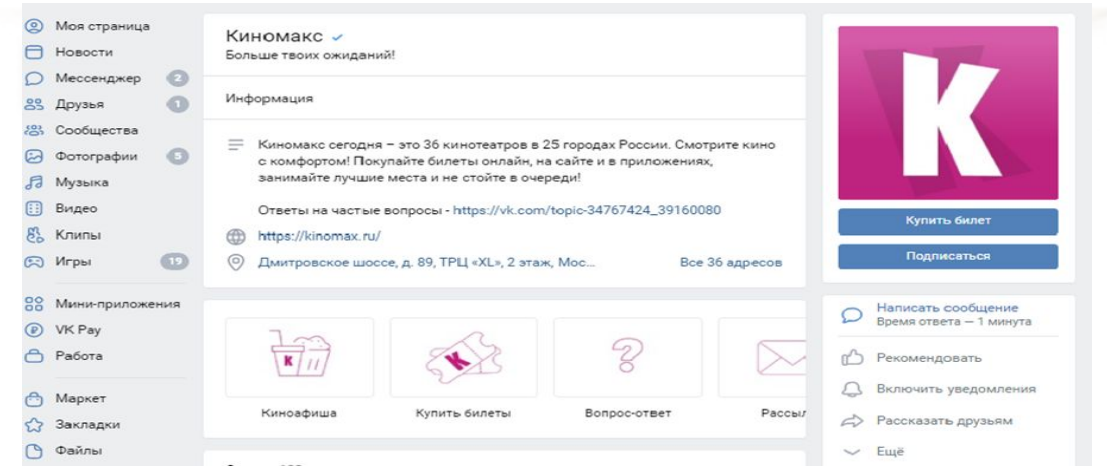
Моя страница
Новости
Мессенджер 2
Друзья 1
Сообщества
Фотографии 5
Музыка
Видео
Клипы
Игры 19

Мини-приложения
VK Pay
Работа

Маркет
Закладки
Файлы

Киномакс
Больше твоих ожиданий!

Информация

Киномакс сегодня – это 36 кинотеатров в 25 городах России. Смотрите кино с комфортом! Покупайте билеты онлайн, на сайте и в приложениях, занимайте лучшие места и не стойте в очереди!

Ответы на частые вопросы - https://vk.com/topic-34767424_39160080

https://kinomax.ru/

Дмитровское шоссе, д. 89, ТРЦ «XL», 2 этаж, Мос... Все 36 адресов

К

Киноафиша
Купить билеты
Вопрос-ответ
Рассыл

K

Купить билет
Подписаться

Написать сообщение
Время ответа — 1 минута
Рекомендовать
Включить уведомления
Рассказать друзьям
Ещё